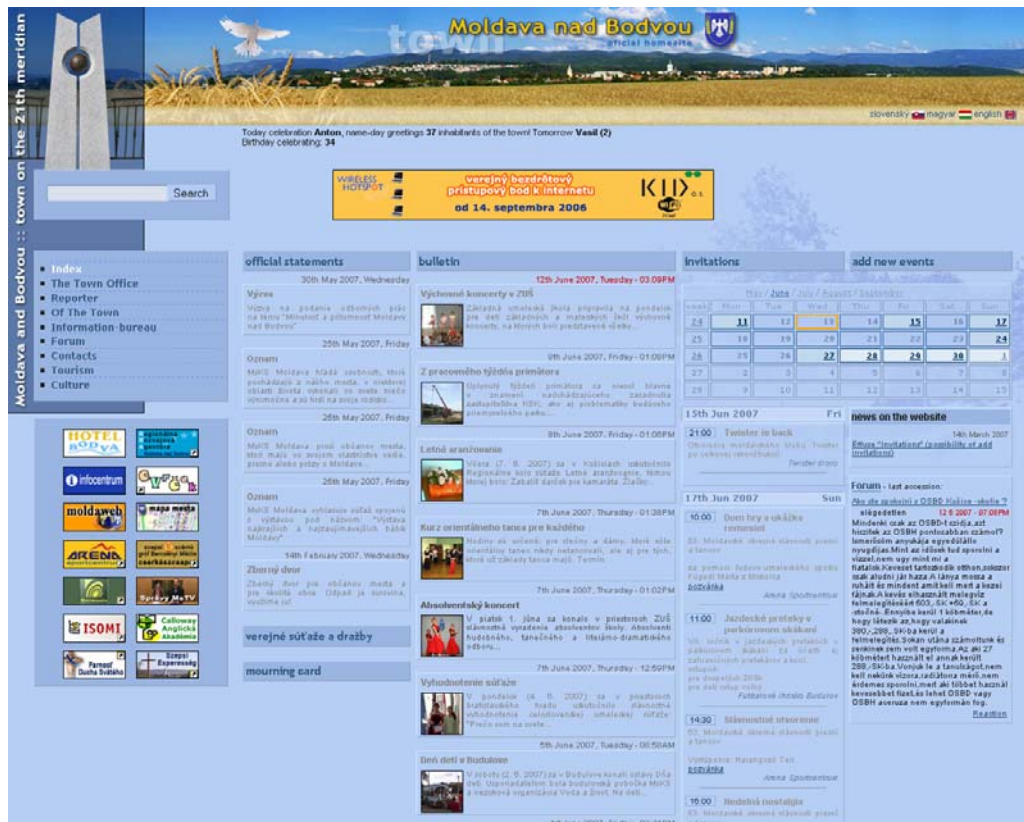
Moldava and Bodvou :: town on the 21th meridian

Moldava nad Bodvou
official homesite

slovenský magyar english

Today celebration Anton, name-day greetings 37 inhabitants of the town! Tomorrow Vasil (2)
Birthday celebrating: 34

Search

WIRELESS HOTSPOT verejný bezdrôtový prístupový bod k internetu od 14. septembra 2006 KID o.z.

Index
The Town Office
Reporter
Of The Town
Information-bureau
Forum
Contacts
Tourism
Culture

HOTEL BODVA
infocentrum
moldaweb
mapa mesta
ARÉNA
Správy MoTV
ISOMI
Calloway Anglická Akadémia
Farnosť Ducha Svätého
Szepsi Expresszóg

official statements
30th May 2007, Wednesday
Výzva
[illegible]
25th May 2007, Friday
Oznam
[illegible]
25th May 2007, Friday
Oznam
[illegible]
25th May 2007, Friday
Oznam
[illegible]
14th February 2007, Wednesday
Zberný dvor
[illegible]

verejné súťaže a dražby
mourning card

bulletin
12th June 2007, Tuesday - 03:09PM
Výchovné koncerty v ZUŠ
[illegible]
9th June 2007, Friday - 01:08PM
Z pracovného týždňa primátora
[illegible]
8th June 2007, Friday - 01:05PM
Letné aranžovanie
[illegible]
7th June 2007, Thursday - 01:38PM
Kurz orientálneho tanca pre každého
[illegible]
7th June 2007, Thursday - 01:02PM
Absolventský koncert
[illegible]
7th June 2007, Thursday - 12:59PM
Vyhodnotenie súťaže
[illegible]
5th June 2007, Tuesday - 08:50AM
Deň detí v Buduláre
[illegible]

invitations
May / June / July / August / September
| week | Mon | Tue | Wed | Thu | Fri | Sat | Sun |
|---|---|---|---|---|---|---|---|
| 24 | 11 | 12 | 13 | 14 | 15 | 16 | 17 |
| 25 | 18 | 19 | 20 | 21 | 22 | 23 | 24 |
| 26 | 25 | 26 | 27 | 28 | 29 | 30 | 1 |
| 27 | 2 | 3 | 4 | 5 | 6 | 7 | 8 |
| 28 | 9 | 10 | 11 | 12 | 13 | 14 | 15 |

15th Jun 2007 Fri
21:00 Twister in back
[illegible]

17th Jun 2007 Sun
10:00 Deň hry a ukážka remesiel
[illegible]
11:00 Jazdecké preteky v parkúrovom skákaní
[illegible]
14:30 Slávnostné otvorenie
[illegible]
16:00 Nedeľná nostalgia
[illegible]

add new events

news on the website
14th March 2007
Rubric "Invitations" (possibility of add invitations)

Forum - last accession:
Ako sa spokojní s OSBD Košice -okolie ?
elégedetlen 12 6 2007 - 07:08PM
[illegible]
Reaction